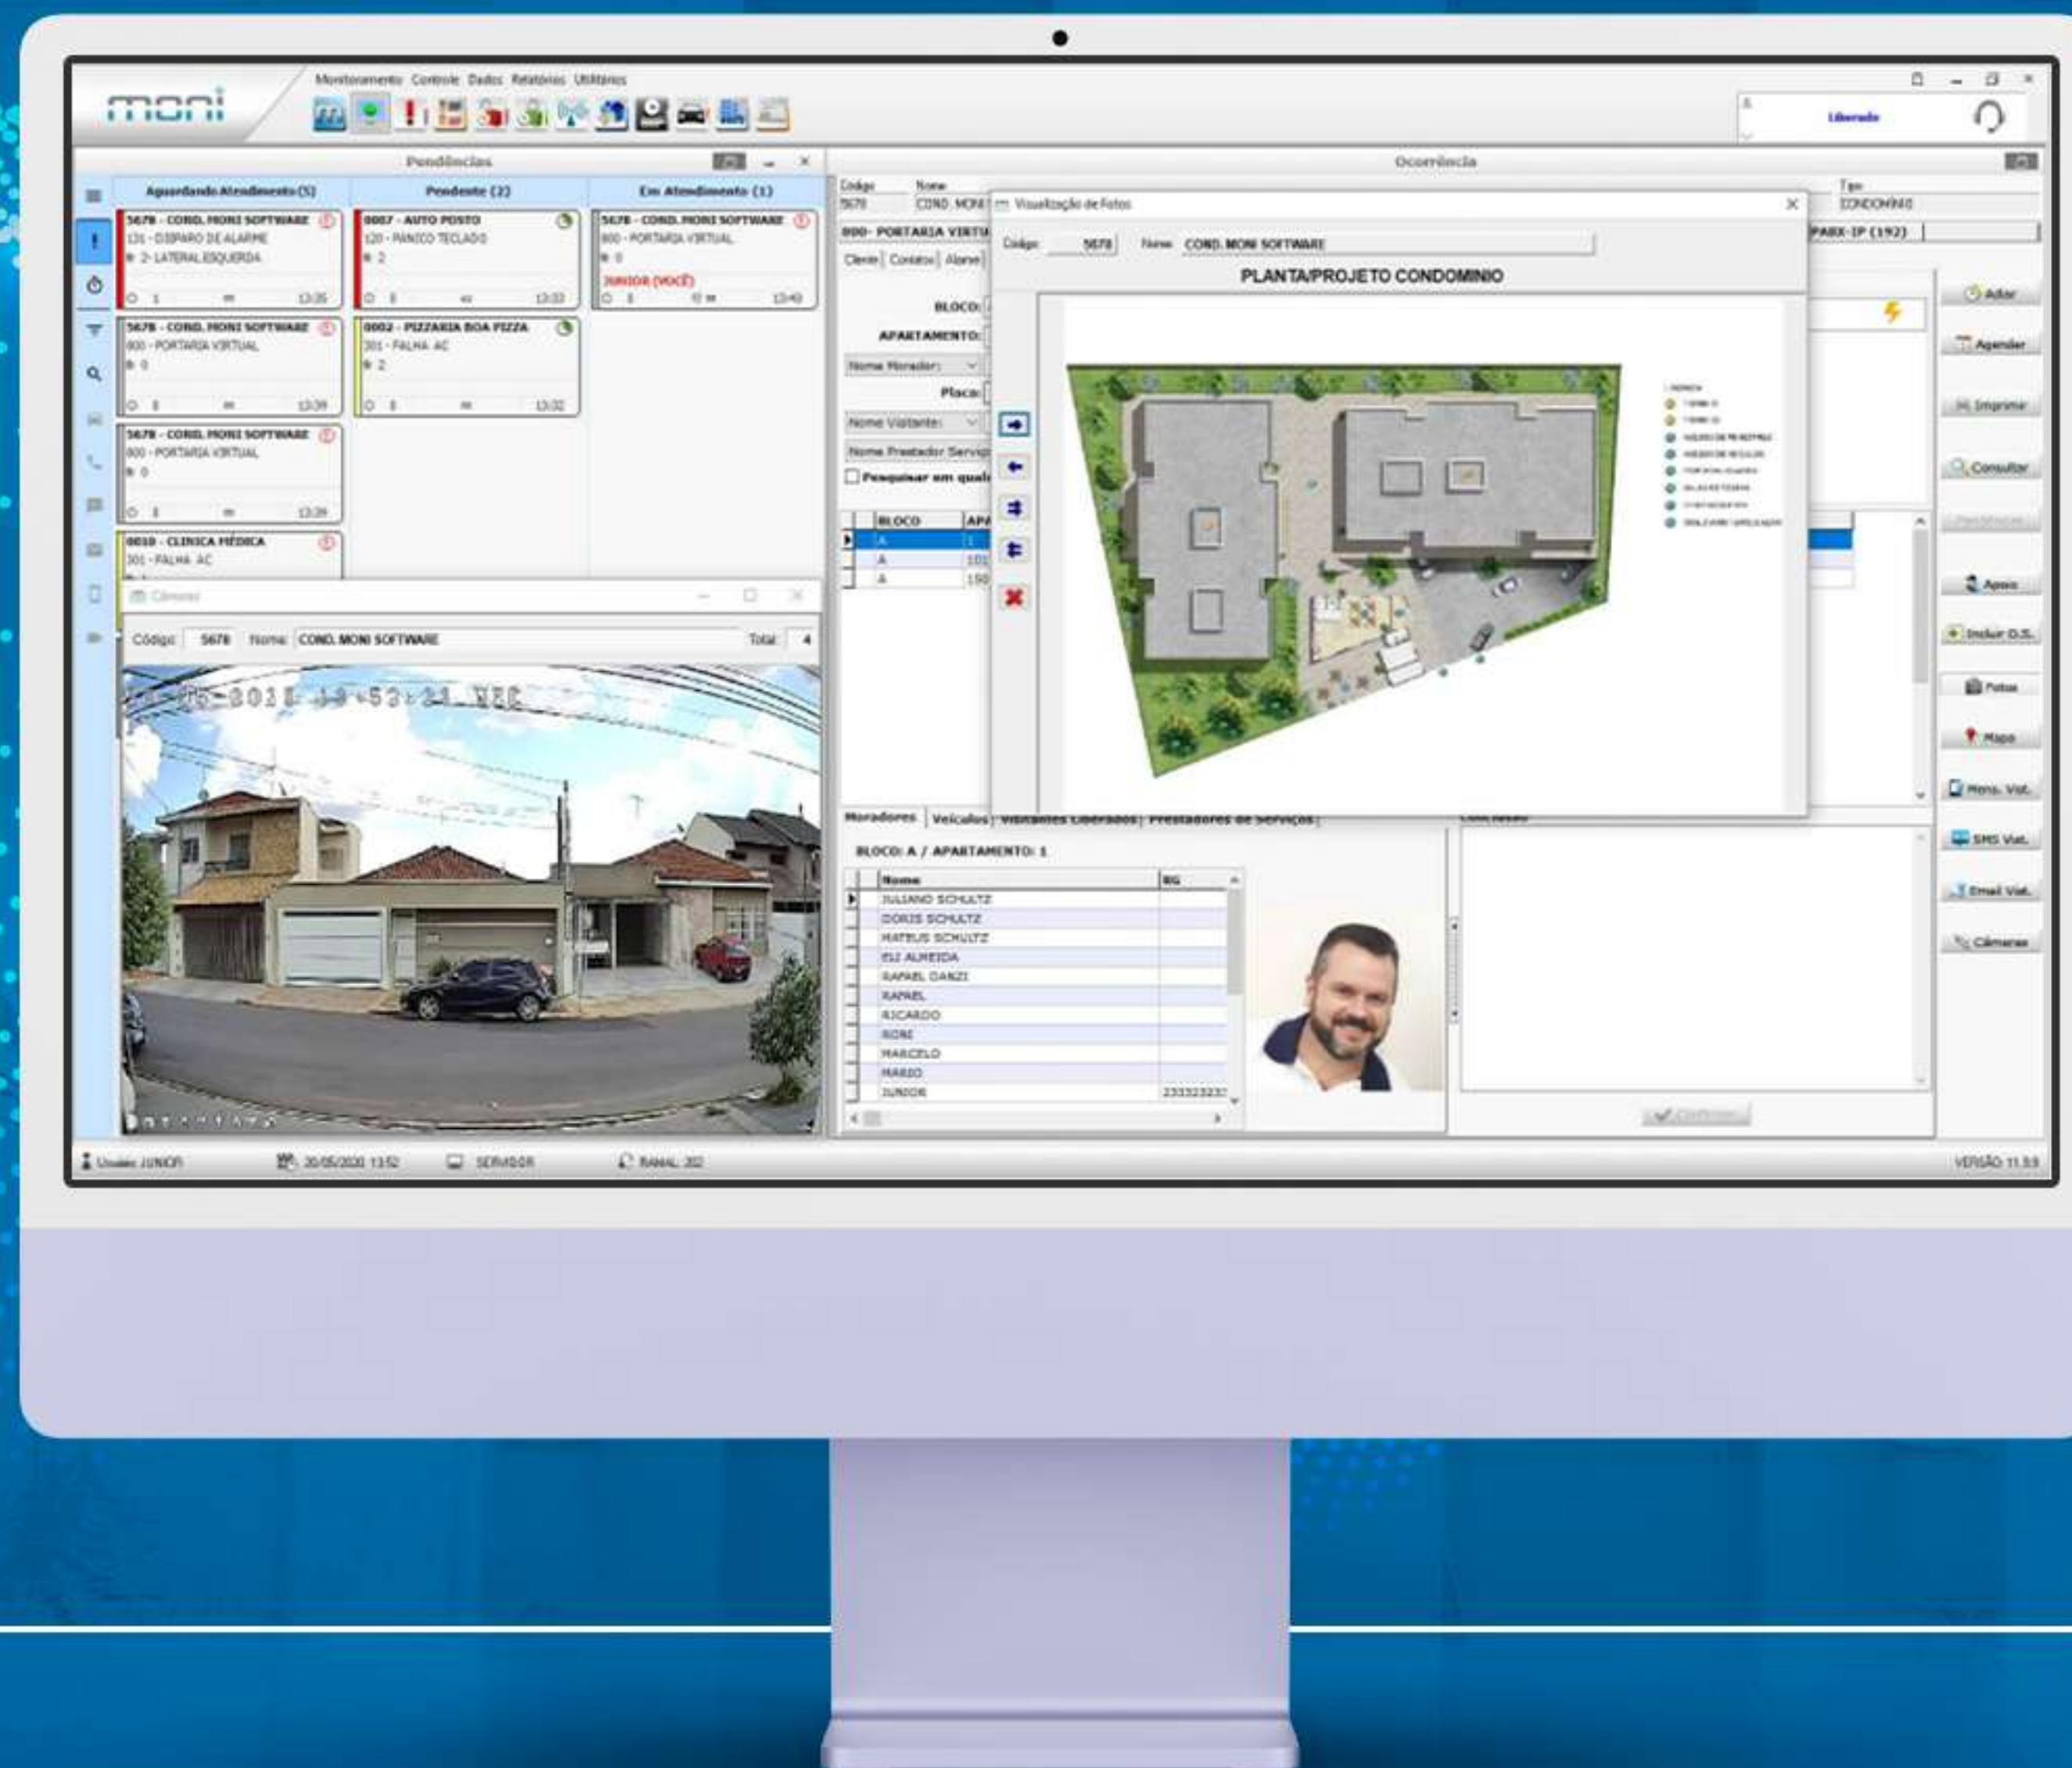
moni

Monitoramento Controle Dados Relatórios Utilitários

Liberado

Pendências

Aguardando Atendimento (5) | Pendente (2) | Em Atendimento (1)

5678 - COND. MONI SOFTWARE
131 - DISPARO DE ALARME
2- LATERAL ESQUERDA
13:35

0007 - AUTO POSTO
120 - PANICO TECLADO
2
13:33

5678 - COND. MONI SOFTWARE
800 - PORTARIA VIRTUAL
0
JUNIOR (VOCÊ)
13:40

5678 - COND. MONI SOFTWARE
800 - PORTARIA VIRTUAL
0
13:39

0002 - PIZZARIA BOA PIZZA
301 - FALHA AC
2
13:32

5678 - COND. MONI SOFTWARE
800 - PORTARIA VIRTUAL
0
13:39

0010 - CLINICA MÉDICA
301 - FALHA AC

Câmeras

Código 5678 Nome COND. MONI SOFTWARE Total 4

Ocorrência

Código 5678 Nome COND. MONI Tipo CONDOMINIO

800- PORTARIA VIRTU

PABX-IP (192)

Cliente Contatos Alarme

BLOCO:
APARTAMENTO:
Nome Morador:
Placa:
Nome Visitante:
Nome Prestador Servi
Pesquisar em qual

| BLOCO | APA |
|---|---|
| A | 1 |
| A | 101 |
| A | 150 |

Visualização de Fotos

Código 5678 Nome COND. MONI SOFTWARE

PLANTA/PROJETO CONDOMINIO

Adiar
Agendar
Imprimir
Consultar
Apoio
Incluir O.S.
Fotos
Mapa
Mens. Vist.
SMS Vist.
Email Vist.
Câmeras

Moradores | Veículos | Visitantes Liberados | Prestadores de Serviços

BLOCO: A / APARTAMENTO: 1

| Nome | RG |
|---|---|
| JULIANO SCHULTZ | |
| DORIS SCHULTZ | |
| MATEUS SCHULTZ | |
| ELI ALMEIDA | |
| RAFAEL DANZI | |
| RAFAEL | |
| RICARDO | |
| RORI | |
| MARCELO | |
| MARIO | |
| JUNIOR | 233323232 |

Usuário: JUNIOR 20/05/2020 13:52 SERVIDOR RAMAL: 202 VERSÃO 11.3.9